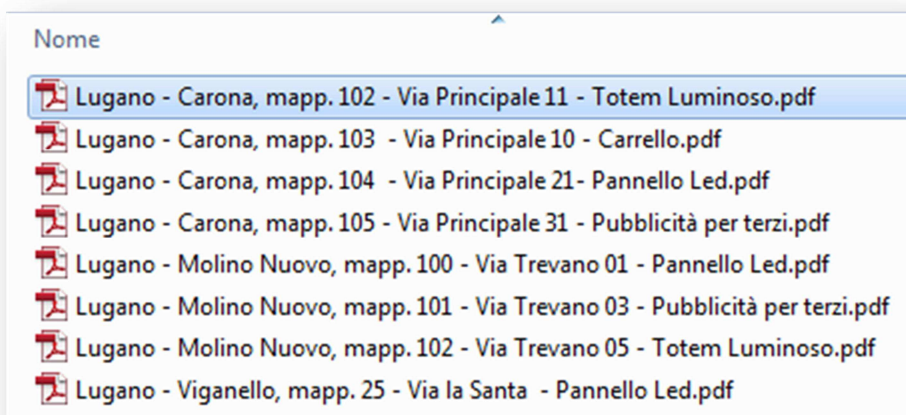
Nome

Lugano - Carona, mapp. 102 - Via Principale 11 - Totem Luminoso.pdf
Lugano - Carona, mapp. 103 - Via Principale 10 - Carrello.pdf
Lugano - Carona, mapp. 104 - Via Principale 21- Pannello Led.pdf
Lugano - Carona, mapp. 105 - Via Principale 31 - Pubblicità per terzi.pdf
Lugano - Molino Nuovo, mapp. 100 - Via Trevano 01 - Pannello Led.pdf
Lugano - Molino Nuovo, mapp. 101 - Via Trevano 03 - Pubblicità per terzi.pdf
Lugano - Molino Nuovo, mapp. 102 - Via Trevano 05 - Totem Luminoso.pdf
Lugano - Viganello, mapp. 25 - Via la Santa - Pannello Led.pdf